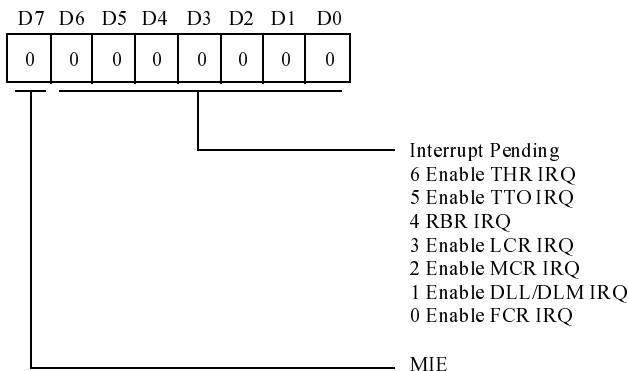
| D7 | D6 | D5 | D4 | D3 | D2 | D1 | D0 |
|---|---|---|---|---|---|---|---|
| 0 | 0 | 0 | 0 | 0 | 0 | 0 | 0 |

Interrupt Pending
6 Enable THR IRQ
5 Enable TTO IRQ
4 RBR IRQ
3 Enable LCR IRQ
2 Enable MCR IRQ
1 Enable DLL/DLM IRQ
0 Enable FCR IRQ

MIE